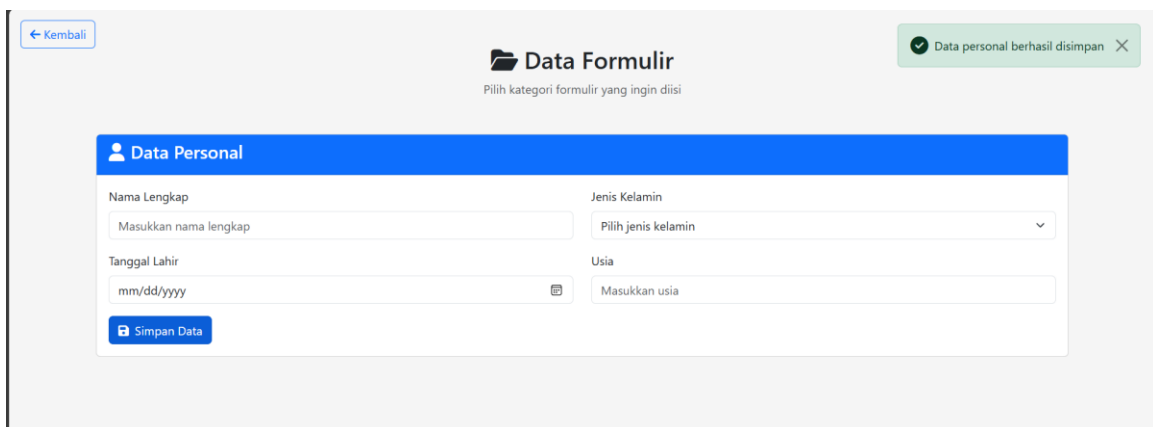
← Kembali

Data personal berhasil disimpan ×

Data Formulir

Pilih kategori formulir yang ingin diisi

Data Personal

Nama Lengkap

Masukkan nama lengkap

Jenis Kelamin

Pilih jenis kelamin

Tanggal Lahir

mm/dd/yyyy

Usia

Masukkan usia

Simpan Data